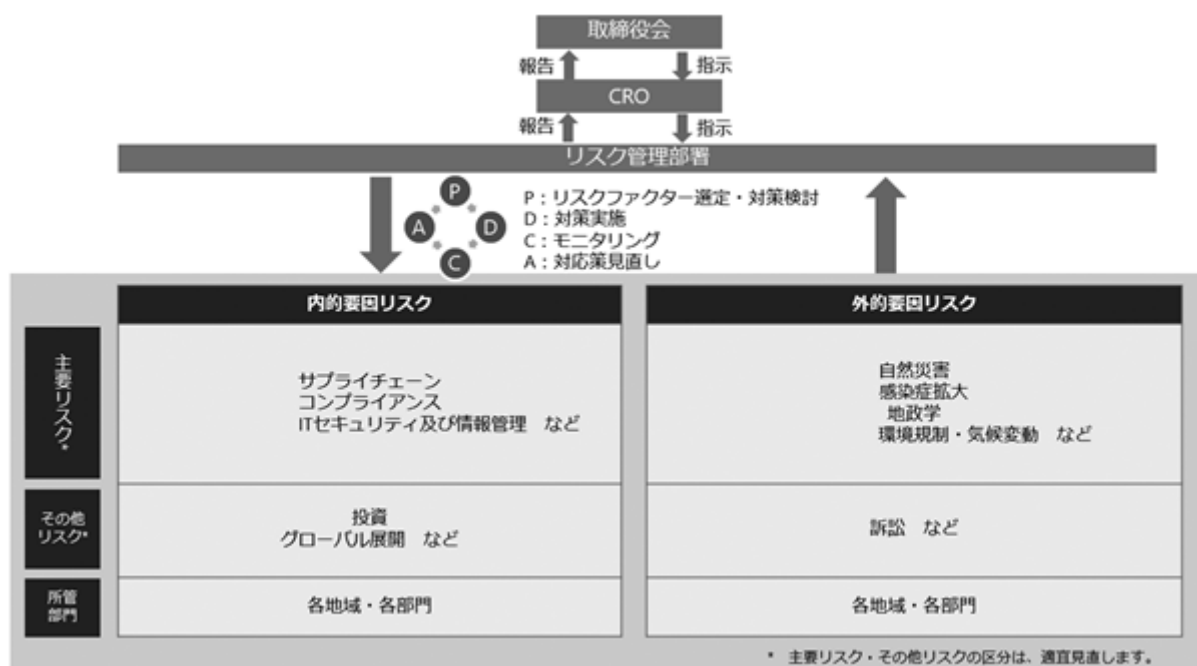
取締役会

報告　指示

CRO

報告　指示

リスク管理部署

P
A　D
C

P：リスクファクター選定・対策検討
D：対策実施
C：モニタリング
A：対応策見直し

| | 内的要因リスク | 外的要因リスク |
|---|---|---|
| 主要リスク* | サプライチェーン<br>コンプライアンス<br>ITセキュリティ及び情報管理　など | 自然災害<br>感染症拡大<br>地政学<br>環境規制・気候変動　など |
| その他リスク* | 投資<br>グローバル展開　など | 訴訟　など |
| 所管部門 | 各地域・各部門 | 各地域・各部門 |

＊ 主要リスク・その他リスクの区分は、適宜見直します。